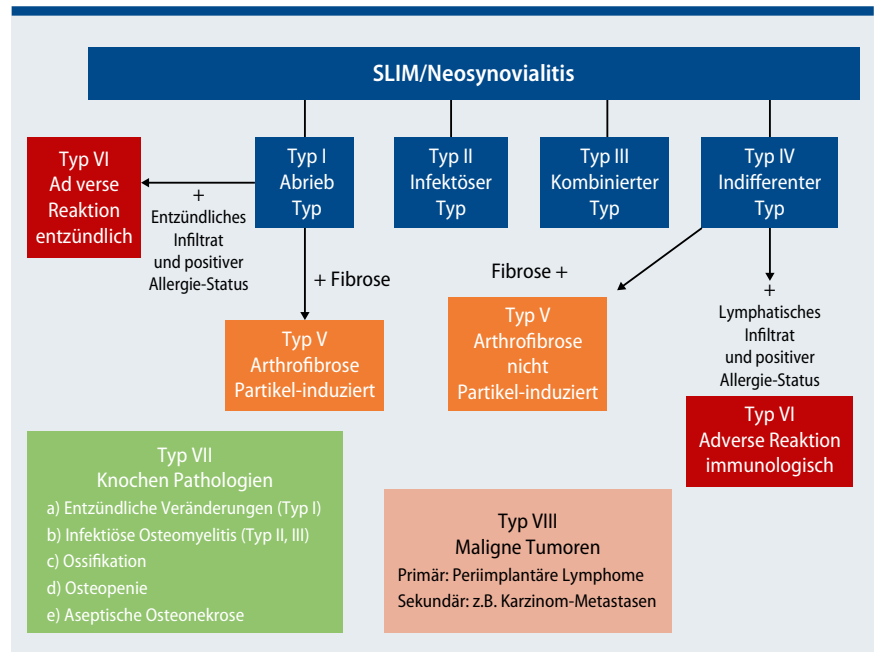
SLIM/Neosynovialitis

Typ VI
Ad verse
Reaktion
entzündlich

+
Entzündliches
Infiltrat
und positiver
Allergie-Status

Typ I
Abrieb
Typ

Typ II
Infektöser
Typ

Typ III
Kombinierter
Typ

Typ IV
Indifferenter
Typ

+ Fibrose

Fibrose +

+
Lymphatisches
Infiltrat
und positiver
Allergie-Status

Typ V
Arthrofibrose
Partikel-induziert

Typ V
Arthrofibrose
nicht
Partikel-induziert

Typ VI
Adverse Reaktion
immunologisch

Typ VII
Knochen Pathologien
a) Entzündliche Veränderungen (Typ I)
b) Infektiöse Osteomyelitis (Typ II, III)
c) Ossifikation
d) Osteopenie
e) Aseptische Osteonekrose

Typ VIII
Maligne Tumoren
Primär: Periimplantäre Lymphome
Sekundär: z.B. Karzinom-Metastasen